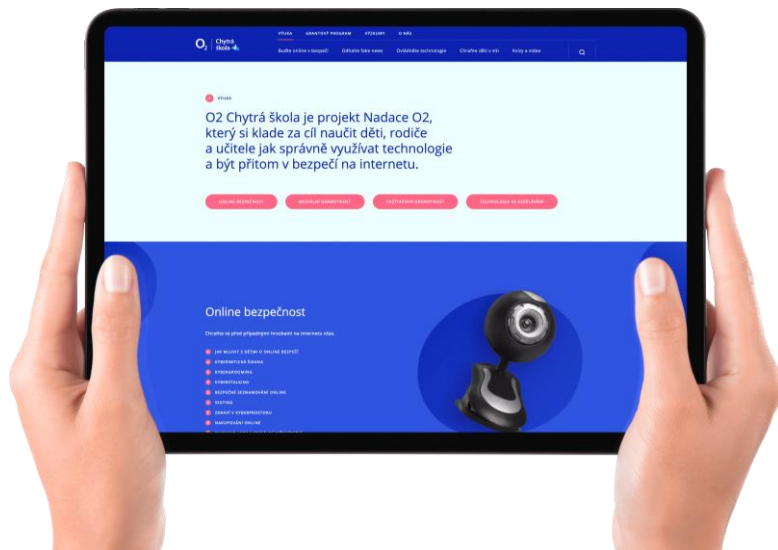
O2 Chytrá škola

VÝUKA GRANTOVÝ PROGRAM VÝZKUMY O NÁS

Buďte online v bezpečí Odhalte fake news Ovládněte technologie Chraňte děti v síti Kvízy a videa

VÝUKA

O2 Chytrá škola je projekt Nadace O2, který si klade za cíl naučit děti, rodiče a učitele jak správně využívat technologie a být přitom v bezpečí na internetu.

ONLINE BEZPEČNOST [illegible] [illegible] TECHNOLOGIE VE VZDĚLÁVÁNÍ

Online bezpečnost

Chraňte se před případnými hrozbami na internetu včas.

JAK MLUVIT S DĚTMI O ONLINE BEZPEČÍ
KYBERNETICKÁ ŠIKANA
KYBERGROOMING
KYBERSTALKING
BEZPEČNÉ SEZNAMOVÁNÍ ONLINE
SEXTING
ZDRAVÍ V KYBERPROSTORU
NAKUPOVÁNÍ ONLINE
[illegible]